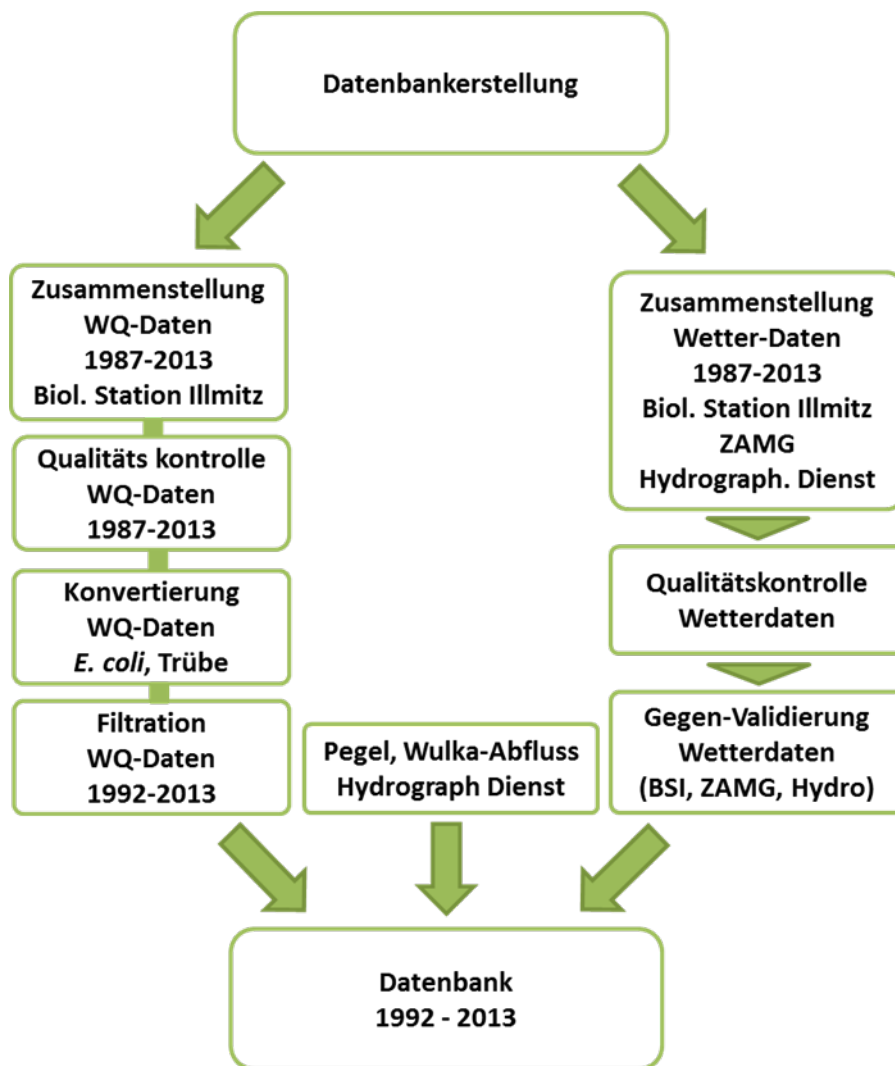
Datenbankerstellung

Zusammenstellung
WQ-Daten
1987-2013
Biol. Station Illmitz

Qualitäts kontrolle
WQ-Daten
1987-2013

Konvertierung
WQ-Daten
*E. coli*, Trübe

Filtration
WQ-Daten
1992-2013

Zusammenstellung
Wetter-Daten
1987-2013
Biol. Station Illmitz
ZAMG
Hydrograph. Dienst

Qualitätskontrolle
Wetterdaten

Gegen-Validierung
Wetterdaten
(BSI, ZAMG, Hydro)

Pegel, Wulka-Abfluss
Hydrograph Dienst

Datenbank
1992 - 2013